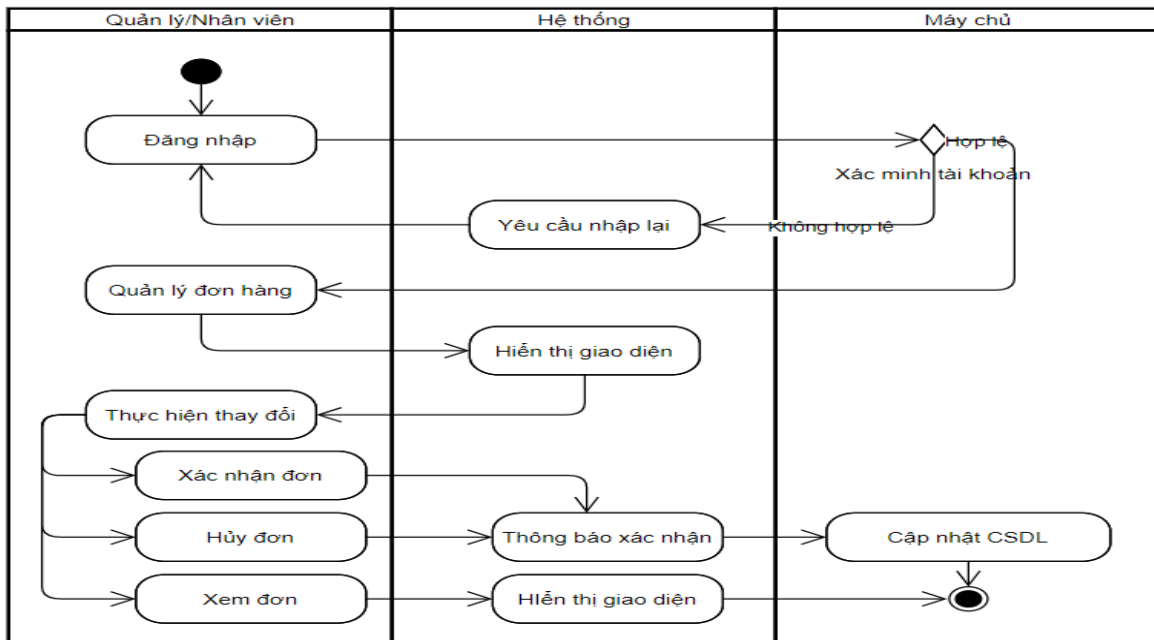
Quản lý/Nhân viên

Hệ thống

Máy chủ

Đăng nhập

Hợp lệ

Xác minh tài khoản

Yêu cầu nhập lại

Không hợp lệ

Quản lý đơn hàng

Hiển thị giao diện

Thực hiện thay đổi

Xác nhận đơn

Hủy đơn

Thông báo xác nhận

Cập nhật CSDL

Xem đơn

Hiển thị giao diện